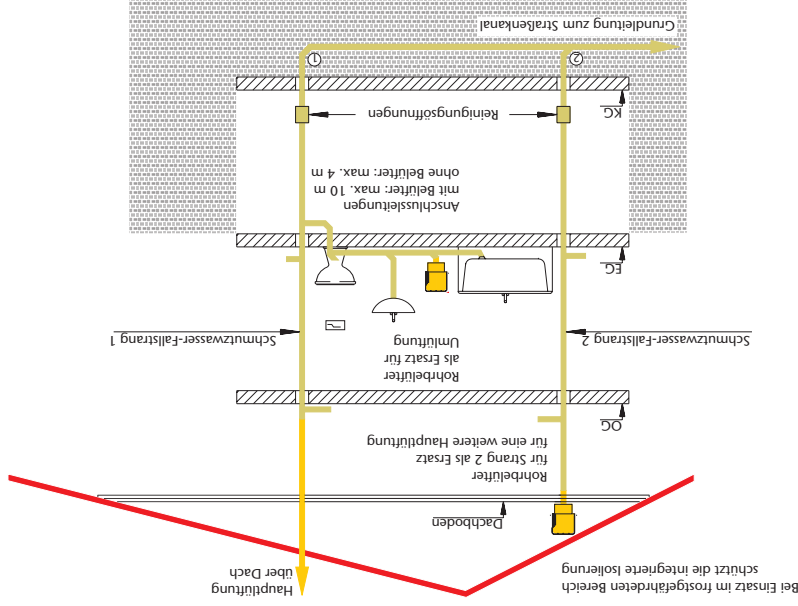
Grundleitung zum Straßenkanal

1

2

Reinigungsöffnungen

KG

Anschlussleitungen
mit Belüfter: max. 10 m
ohne Belüfter: max. 4 m

EG

Schmutzwasser-Fallstrang 1

Schmutzwasser-Fallstrang 2

Rohrbelüfter
als Ersatz für
Umlüftung

OG

Rohrbelüfter
für Strang 2 als Ersatz
für eine weitere Hauptlüftung

Dachboden

Hauptlüftung
über Dach

Bei Einsatz im frostgefährdeten Bereich
schützt die integrierte Isolierung